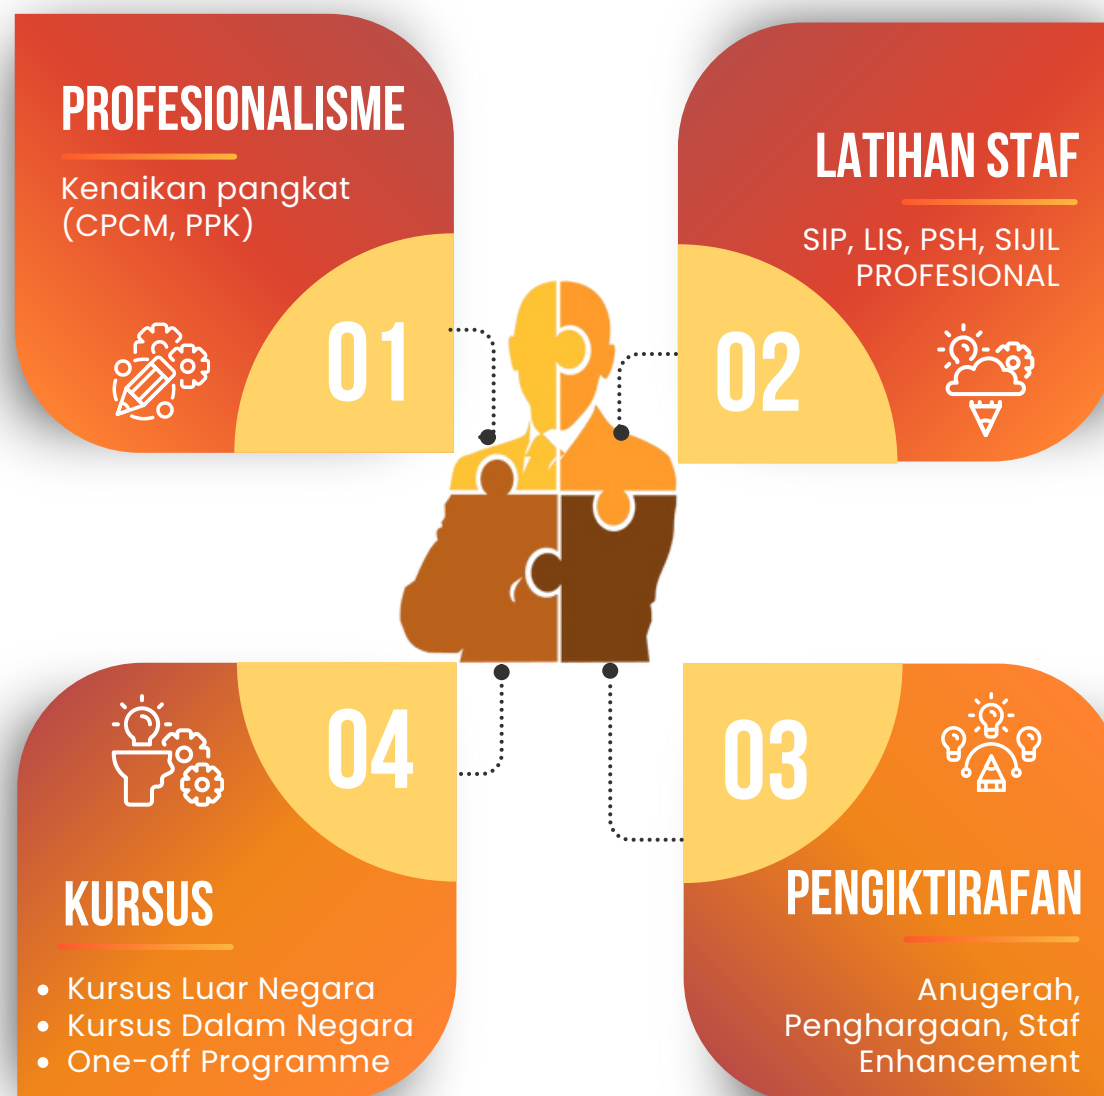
PROFESIONALISME

Kenaikan pangkat (CPCM, PPK)

01

LATIHAN STAF

SIP, LIS, PSH, SIJIL PROFESIONAL

02

04

KURSUS

• Kursus Luar Negara
• Kursus Dalam Negara
• One-off Programme

03

PENGIKTIRAFAN

Anugerah, Penghargaan, Staf Enhancement